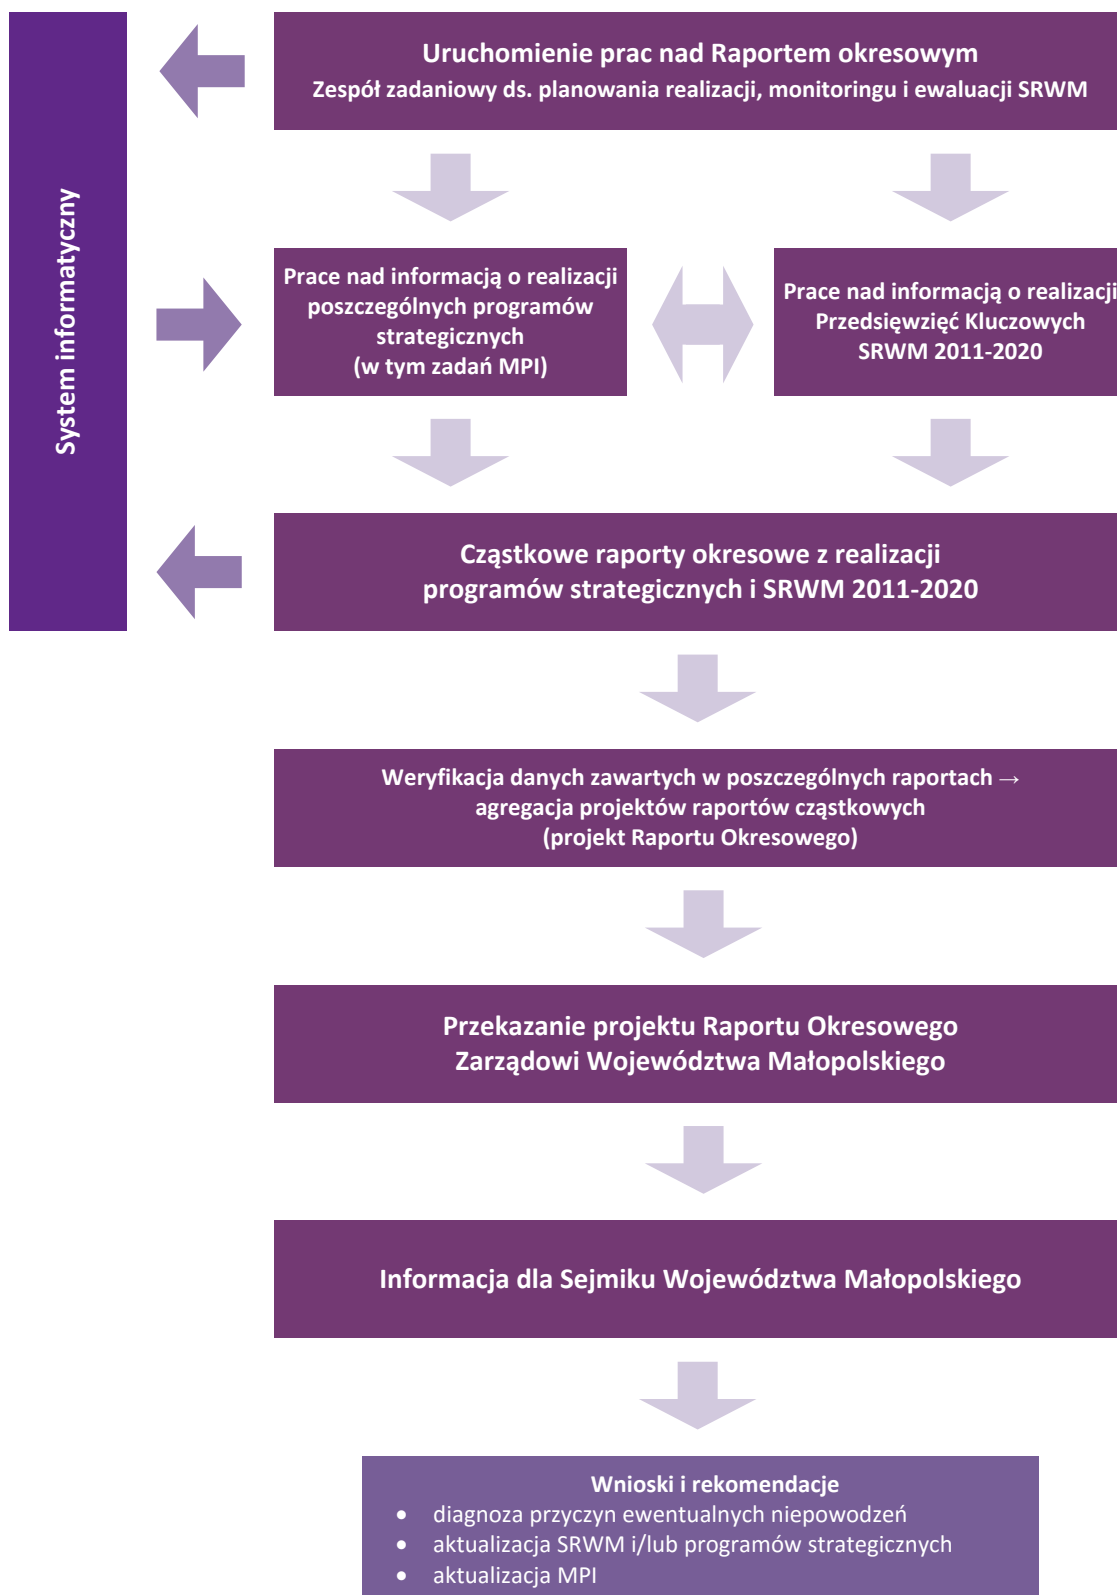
System informatyczny

Uruchomienie prac nad Raportem okresowym
Zespół zadaniowy ds. planowania realizacji, monitoringu i ewaluacji SRWM

Prace nad informacją o realizacji poszczególnych programów strategicznych (w tym zadań MPI)

Prace nad informacją o realizacji Przedsięwzięć Kluczowych SRWM 2011-2020

Cząstkowe raporty okresowe z realizacji programów strategicznych i SRWM 2011-2020

Weryfikacja danych zawartych w poszczególnych raportach → agregacja projektów raportów cząstkowych (projekt Raportu Okresowego)

Przekazanie projektu Raportu Okresowego Zarządowi Województwa Małopolskiego

Informacja dla Sejmiku Województwa Małopolskiego

Wnioski i rekomendacje
- diagnoza przyczyn ewentualnych niepowodzeń
- aktualizacja SRWM i/lub programów strategicznych
- aktualizacja MPI